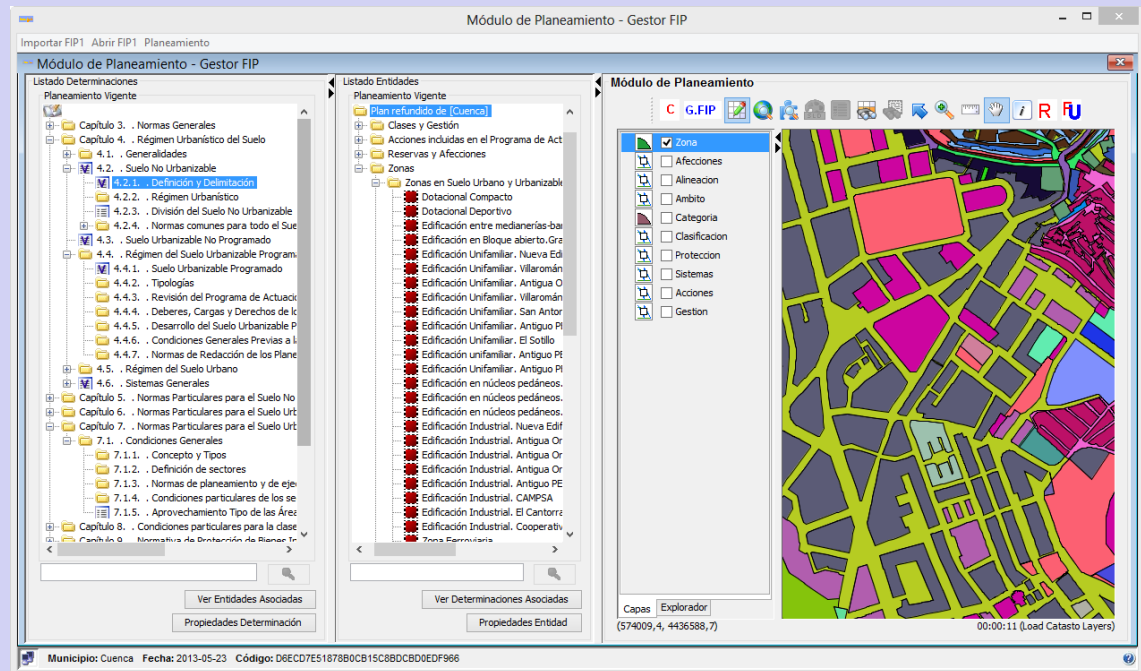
Módulo de Planeamiento - Gestor FIP

Importar FIP1 Abrir FIP1 Planeamiento

Módulo de Planeamiento - Gestor FIP

Listado Determinaciones

Planeamiento Vigente

Capítulo 3. . Normas Generales
Capítulo 4. . Régimen Urbanístico del Suelo
4.1. . Generalidades
4.2. . Suelo No Urbanizable
4.2.1. . Definición y Delimitación
4.2.2. . Régimen Urbanístico
4.2.3. . División del Suelo No Urbanizable
4.2.4. . Normas comunes para todo el Sue
4.3. . Suelo Urbanizable No Programado
4.4. . Régimen del Suelo Urbanizable Programa
4.4.1. . Suelo Urbanizable Programado
4.4.2. . Tipologías
4.4.3. . Revisión del Programa de Actuació
4.4.4. . Deberes, Cargas y Derechos de lo
4.4.5. . Desarrollo del Suelo Urbanizable P
4.4.6. . Condiciones Generales Previas a l
4.4.7. . Normas de Redacción de los Plane
4.5. . Régimen del Suelo Urbano
4.6. . Sistemas Generales
Capítulo 5. . Normas Particulares para el Suelo No
Capítulo 6. . Normas Particulares para el Suelo Urb
Capítulo 7. . Normas Particulares para el Suelo Urb
7.1. . Condiciones Generales
7.1.1. . Concepto y Tipos
7.1.2. . Definición de sectores
7.1.3. . Normas de planeamiento y de eje
7.1.4. . Condiciones particulares de los se
7.1.5. . Aprovechamiento Tipo de las Área
Capítulo 8. . Condiciones particulares para la clase
Capítulo 9. . Normativa de Protección de Bienes In

Ver Entidades Asociadas
Propiedades Determinación

Listado Entidades

Planeamiento Vigente

Plan refundido de [Cuenca]
Clases y Gestión
Acciones incluidas en el Programa de Act
Reservas y Afecciones
Zonas
Zonas en Suelo Urbano y Urbanizable
Dotacional Compacto
Dotacional Deportivo
Edificación entre medianerías-ba
Edificación en Bloque abierto.Gra
Edificación Unifamiliar. Nueva Edi
Edificación Unifamiliar. Villaromán
Edificación Unifamiliar. Antigua O
Edificación Unifamiliar. Villaromán
Edificación Unifamiliar. San Anton
Edificación Unifamiliar. Antiguo Pl
Edificación Unifamiliar. El Sotillo
Edificación unifamiliar. Antiguo PE
Edificación Unifamiliar. Antiguo Pl
Edificación en núcleos pedáneos.
Edificación en núcleos pedáneos.
Edificación en núcleos pedáneos.
Edificación en núcleos pedáneos.
Edificación Industrial. Nueva Edif
Edificación Industrial. Antigua Or
Edificación Industrial. Antigua Or
Edificación Industrial. Antigua Or
Edificación Industrial. Antiguo PE
Edificación Industrial. CAMPSA
Edificación Industrial. El Cantorra
Edificación Industrial. Cooperativ
Zona Ferroviaria

Ver Determinaciones Asociadas
Propiedades Entidad

Módulo de Planeamiento

C G.FIP R U

Zona
Afecciones
Alineacion
Ambito
Categoria
Clasificacion
Proteccion
Sistemas
Acciones
Gestion

Capas Explorador

(574009,4, 4436588,7)
00:00:11 (Load Catasto Layers)

Municipio: Cuenca Fecha: 2013-05-23 Código: D6ECD7E51878B0CB15C8BDCBD0EDF966